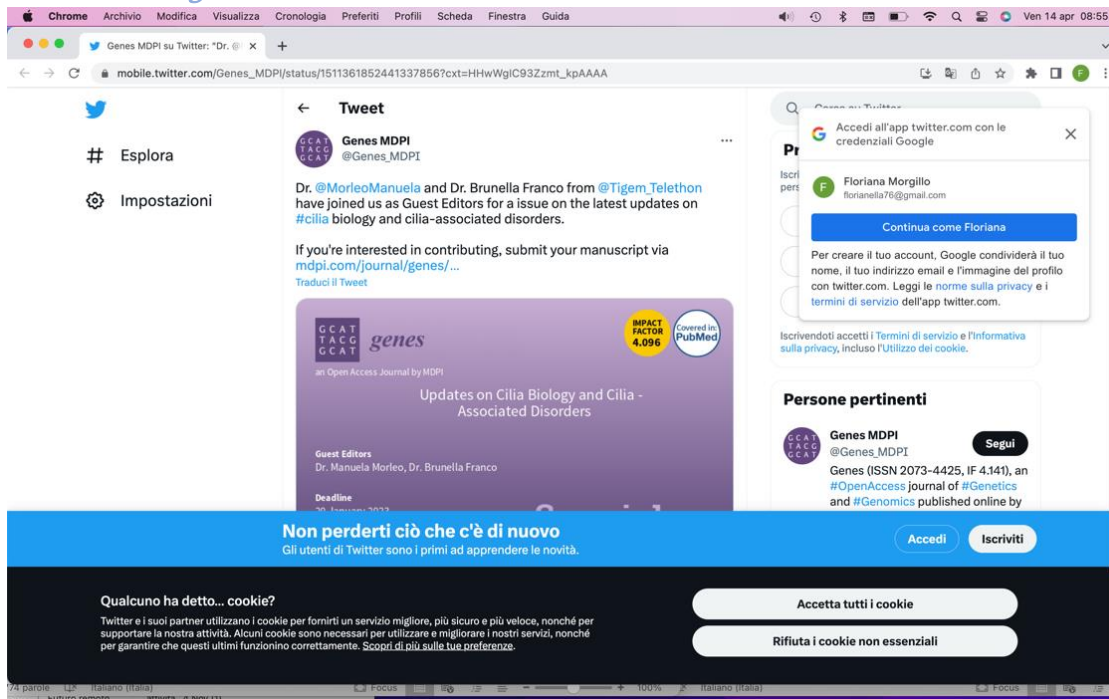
Chrome Archivio Modifica Visualizza Cronologia Preferiti Profili Scheda Finestra Guida

Ven 14 apr 08:55

Genes MDPI su Twitter: "Dr. @

mobile.twitter.com/Genes_MDPI/status/1511361852441337856?cxt=HHwWglC93Zzmt_kpAAAA

Esplora

Impostazioni

Tweet

Genes MDPI
@Genes_MDPI

Dr. @MorleoManuela and Dr. Brunella Franco from @Tigem_Telethon have joined us as Guest Editors for a issue on the latest updates on #cilia biology and cilia-associated disorders.

If you're interested in contributing, submit your manuscript via mdpi.com/journal/genes/...

Traduci il Tweet

GCAT TACG GCAT genes

an Open Access Journal by MDPI

IMPACT FACTOR 4.096

Covered in: PubMed

Updates on Cilia Biology and Cilia - Associated Disorders

Guest Editors
Dr. Manuela Morleo, Dr. Brunella Franco

Deadline
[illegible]

Cerca su Twitter

Pr

Iscri pers

Accedi all'app twitter.com con le credenziali Google

Floriana Morgillo
florianella76@gmail.com

Continua come Floriana

Per creare il tuo account, Google condividerà il tuo nome, il tuo indirizzo email e l'immagine del profilo con twitter.com. Leggi le norme sulla privacy e i termini di servizio dell'app twitter.com.

Iscrivendoti accetti i Termini di servizio e l'Informativa sulla privacy, incluso l'Utilizzo dei cookie.

Persone pertinenti

Genes MDPI
@Genes_MDPI

Segui

Genes (ISSN 2073-4425, IF 4.141), an #OpenAccess journal of #Genetics and #Genomics published online by

Non perderti ciò che c'è di nuovo
Gli utenti di Twitter sono i primi ad apprendere le novità.

Accedi

Iscriviti

Qualcuno ha detto... cookie?
Twitter e i suoi partner utilizzano i cookie per fornirti un servizio migliore, più sicuro e più veloce, nonché per supportare la nostra attività. Alcuni cookie sono necessari per utilizzare e migliorare i nostri servizi, nonché per garantire che questi ultimi funzionino correttamente. Scopri di più sulle tue preferenze.

Accetta tutti i cookie

Rifiuta i cookie non essenziali

74 parole Italiano (Italia) Focus 100% Italiano (Italia) Focus